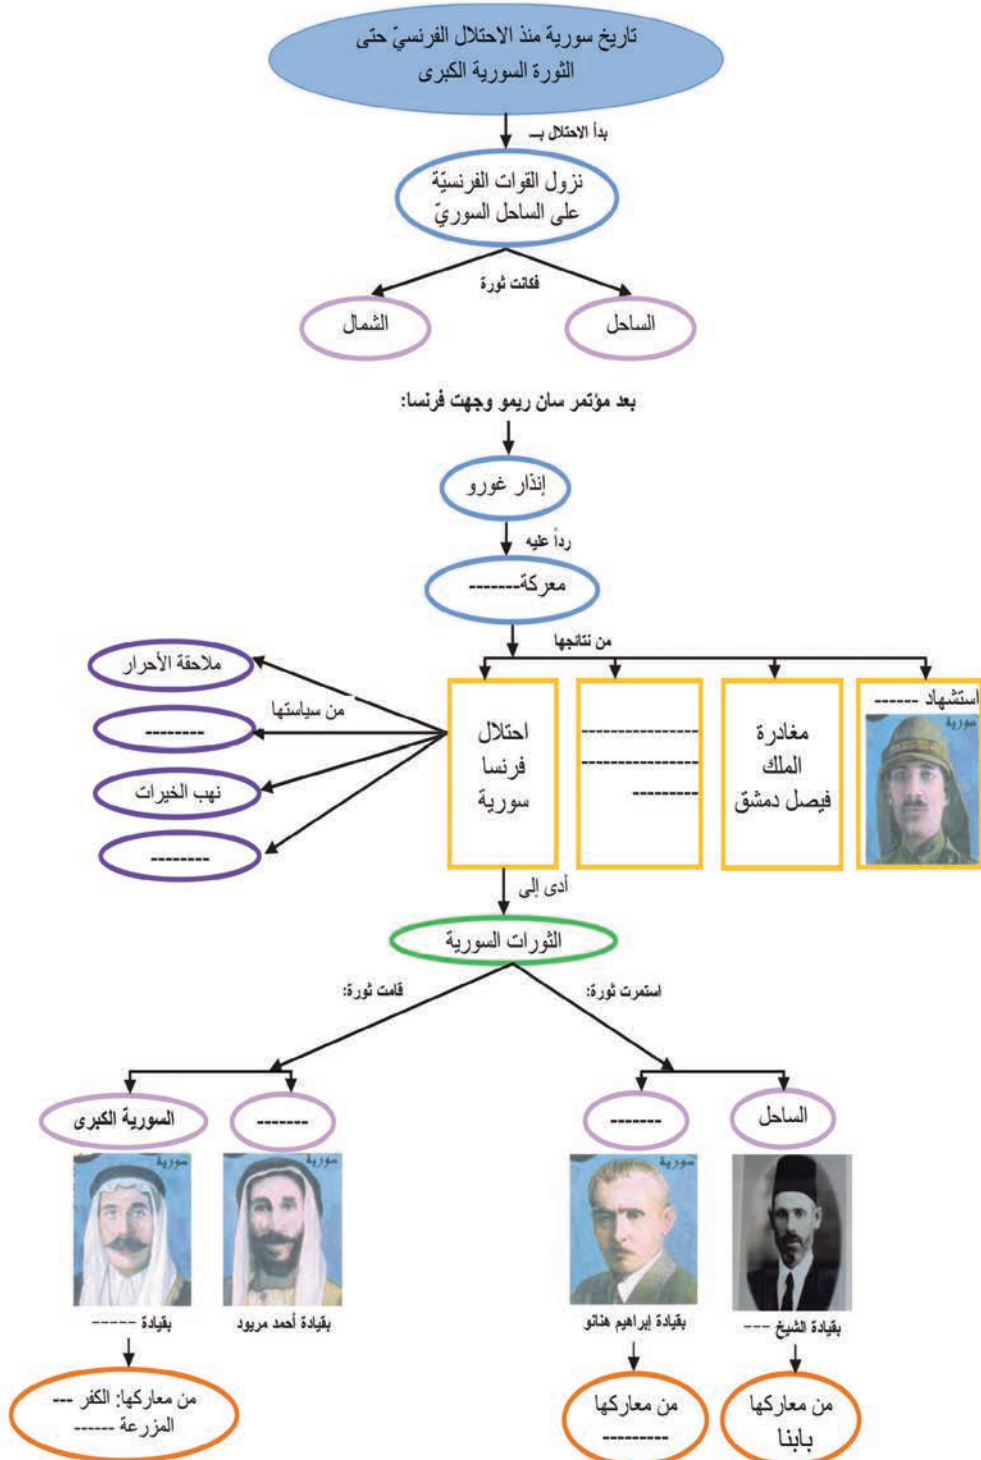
تاريخ سورية منذ الاحتلال الفرنسيّ حتى الثورة السورية الكبرى

بدأ الاحتلال بـ

نزول القوات الفرنسيّة على الساحل السوريّ

فكانت ثورة

الساحل

الشمال

بعد مؤتمر سان ريمو وجهت فرنسا:

إنذار غورو

رداً عليه

معركة-------

من نتائجها

استشهاد ------

سورية

مغادرة الملك فيصل دمشق

---------------
---------------
---------

احتلال فرنسا سورية

من سياستها

ملاحقة الأحرار

--------

نهب الخيرات

--------

أدى إلى

الثورات السورية

استمرت ثورة:

قامت ثورة:

الساحل

-------

-------

السورية الكبرى

سورية

سورية

سورية

سورية

بقيادة الشيخ ---

بقيادة إبراهيم هنانو

بقيادة أحمد مريود

بقيادة ------

من معاركها بابنا

من معاركها ---------

من معاركها: الكفر --- المزرعة ------